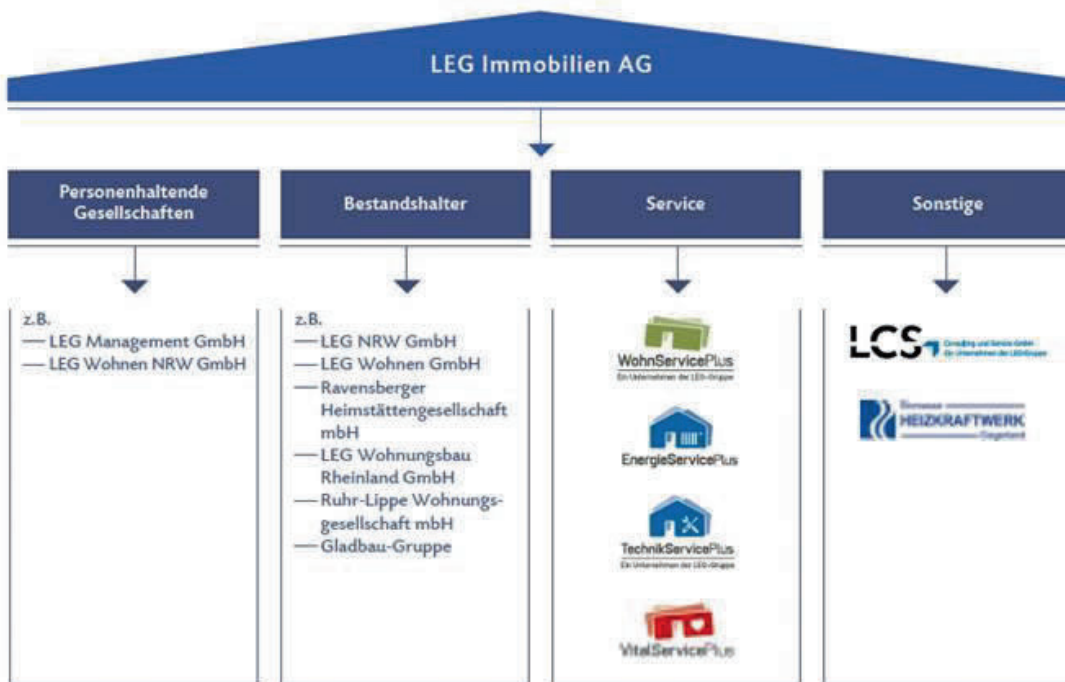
LEG Immobilien AG

Personenhaltende Gesellschaften

z.B.
— LEG Management GmbH
— LEG Wohnen NRW GmbH

Bestandshalter

z.B.
— LEG NRW GmbH
— LEG Wohnen GmbH
— Ravensberger Heimstättengesellschaft mbH
— LEG Wohnungsbau Rheinland GmbH
— Ruhr-Lippe Wohnungsgesellschaft mbH
— Gladbau-Gruppe

Service

WohnServicePlus
Ein Unternehmen der LEG-Gruppe

EnergieServicePlus

TechnikServicePlus
Ein Unternehmen der LEG-Gruppe

VitalServicePlus

Sonstige

LCS Consulting und Service GmbH Ein Unternehmen der LEG-Gruppe

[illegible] HEIZKRAFTWERK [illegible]